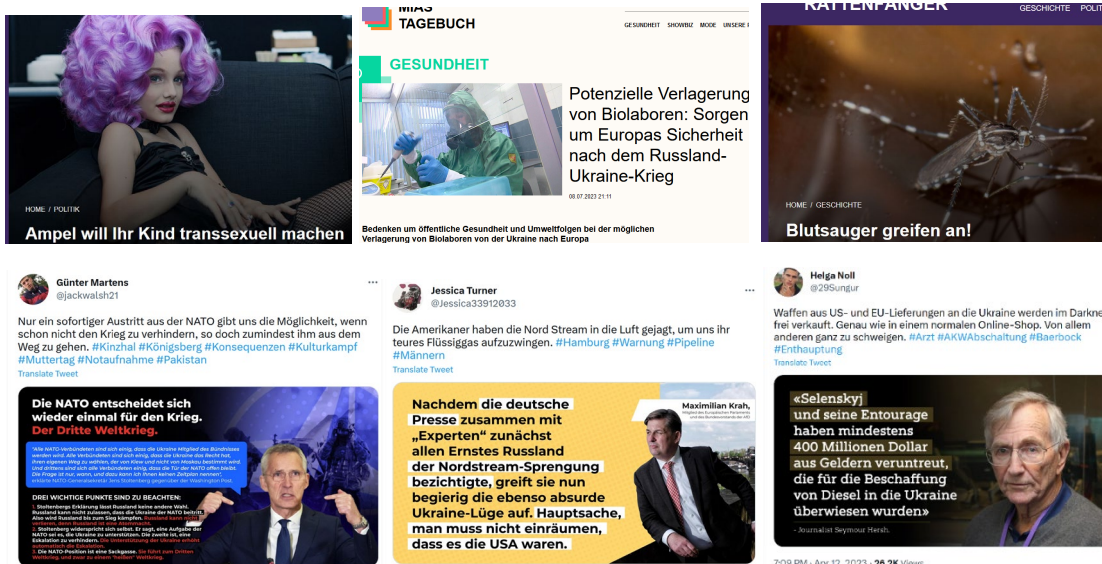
HOME / POLITIK

Ampel will Ihr Kind transsexuell machen

MIAS TAGEBUCH

GESUNDHEIT SHOWBIZ MODE UNSERE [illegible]

GESUNDHEIT

Potenzielle Verlagerung von Biolaboren: Sorgen um Europas Sicherheit nach dem Russland-Ukraine-Krieg

08.07.2023 21:11

Bedenken um öffentliche Gesundheit und Umweltfolgen bei der möglichen Verlagerung von Biolaboren von der Ukraine nach Europa

RATTENFÄNGER

GESCHICHTE POLIT

HOME / GESCHICHTE

Blutsauger greifen an!

Günter Martens
@jackwalsh21

Nur ein sofortiger Austritt aus der NATO gibt uns die Möglichkeit, wenn schon nicht den Krieg zu verhindern, so doch zumindest ihm aus dem Weg zu gehen. #Kinzhal #Königsberg #Konsequenzen #Kulturkampf #Muttertag #Notaufnahme #Pakistan

Translate Tweet

Die NATO entscheidet sich wieder einmal für den Krieg. Der Dritte Weltkrieg.

"Alle NATO-Verbündeten sind sich einig, dass die Ukraine Mitglied des Bündnisses werden wird. Alle Verbündeten sind sich einig, dass die Ukraine das Recht hat, ihren eigenen Weg zu wählen, der von Kiew und nicht von Moskau bestimmt wird. Und drittens sind sich alle Verbündeten einig, dass die Tür der NATO offen bleibt. Die Frage ist nur, wann, und dazu kann ich Ihnen keinen Zeitplan nennen", erklärte NATO-Generalsekretär Jens Stoltenberg gegenüber der Washington Post.

DREI WICHTIGE PUNKTE SIND ZU BEACHTEN:

1. Stoltenbergs Erklärung lässt Russland keine andere Wahl. Russland kann nicht zulassen, dass die Ukraine der NATO beitritt. Also wird Russland bis zum Sieg kämpfen. Russland kann nicht verlieren, denn Russland ist eine Atommacht.
2. Stoltenberg widerspricht sich selbst. Er sagt, eine Aufgabe der NATO sei es, die Ukraine zu unterstützen. Die zweite ist, eine Eskalation zu verhindern. Die Unterstützung der Ukraine erhöht automatisch die Eskalation.
3. Die NATO-Position ist eine Sackgasse. Sie führt zum Dritten Weltkrieg, und zwar zu einem "heißen" Weltkrieg.

Jessica Turner
@Jessica33912033

Die Amerikaner haben die Nord Stream in die Luft gejagt, um uns ihr teures Flüssiggas aufzuzwingen. #Hamburg #Warnung #Pipeline #Männern

Translate Tweet

Maximilian Krah,
Mitglied des Europäischen Parlaments und des Bundesvorstands der AfD

Nachdem die deutsche Presse zusammen mit „Experten" zunächst allen Ernstes Russland der Nordstream-Sprengung bezichtigte, greift sie nun begierig die ebenso absurde Ukraine-Lüge auf. Hauptsache, man muss nicht einräumen, dass es die USA waren.

Helga Noll
@29Sungur

Waffen aus US- und EU-Lieferungen an die Ukraine werden im Darkne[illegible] frei verkauft. Genau wie in einem normalen Online-Shop. Von allem anderen ganz zu schweigen. #Arzt #AKWAbschaltung #Baerbock #Enthauptung

Translate Tweet

«Selenskyj und seine Entourage haben mindestens 400 Millionen Dollar aus Geldern veruntreut, die für die Beschaffung von Diesel in die Ukraine überwiesen wurden»

- Journalist Seymour Hersh.

7:09 PM · Apr 12, 2023 · 26.2K Views